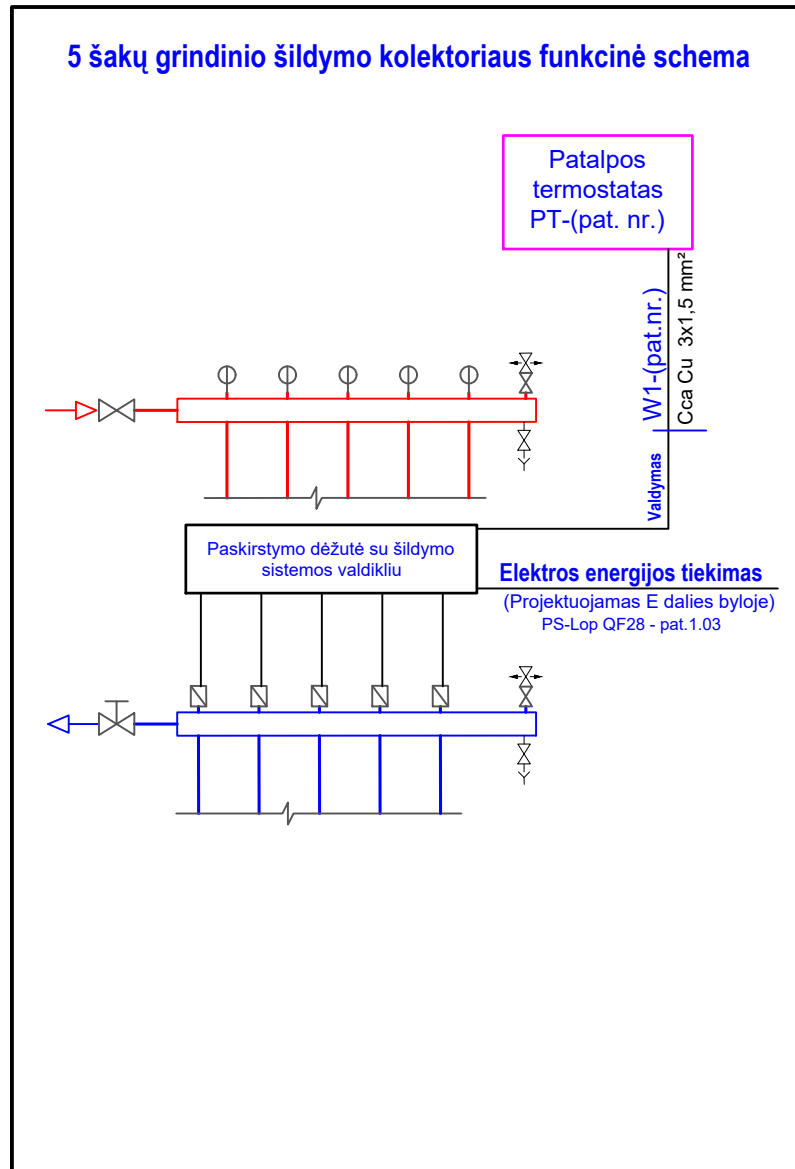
5 šakų grindinio šildymo kolektoriaus funkcinė schema

Patalpos termostatas PT-(pat. nr.)

W1-(pat.nr.)

Cca Cu 3x1,5 mm²

Valdymas

Paskirstymo dėžutė su šildymo sistemos valdikliu

Elektros energijos tiekimas

(Projektuojamas E dalies byloje)
PS-Lop QF28 - pat.1.03